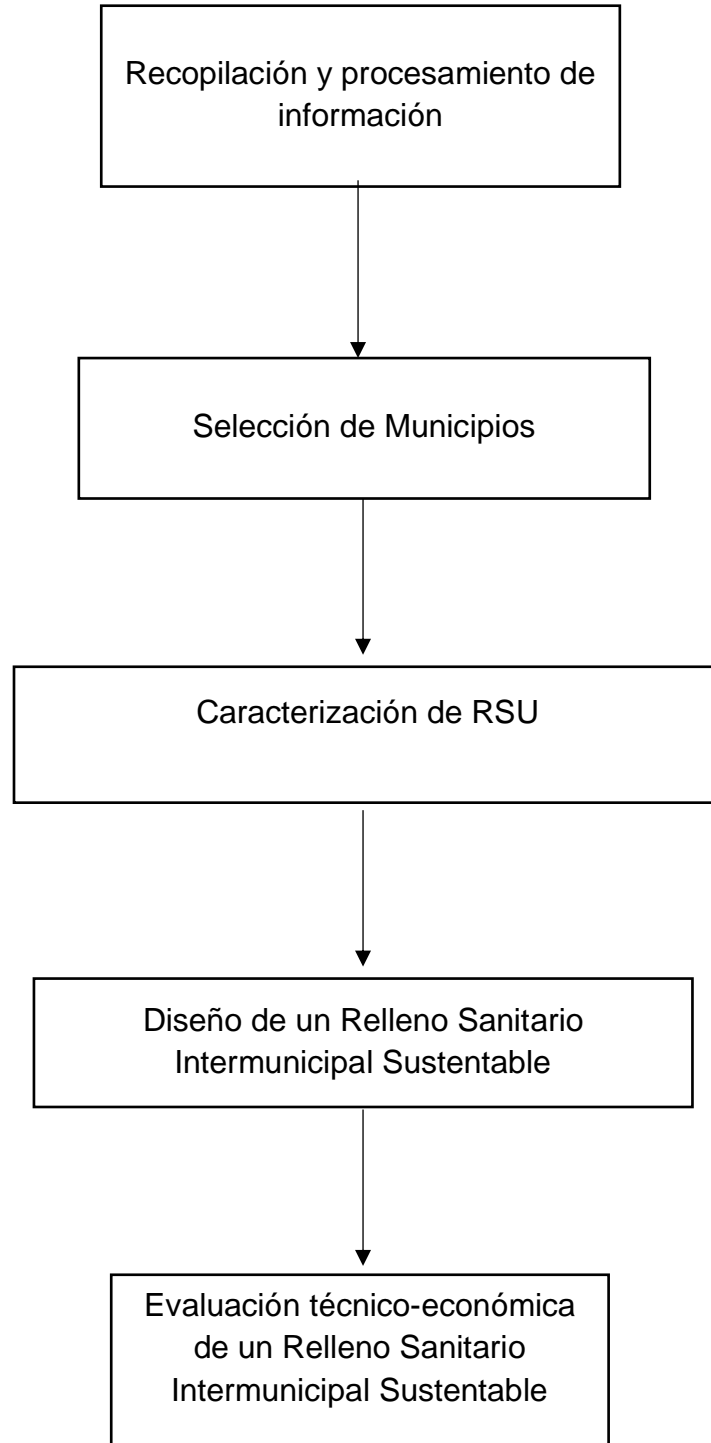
Recopilación y procesamiento de información

Selección de Municipios

Caracterización de RSU

Diseño de un Relleno Sanitario Intermunicipal Sustentable

Evaluación técnico-económica de un Relleno Sanitario Intermunicipal Sustentable